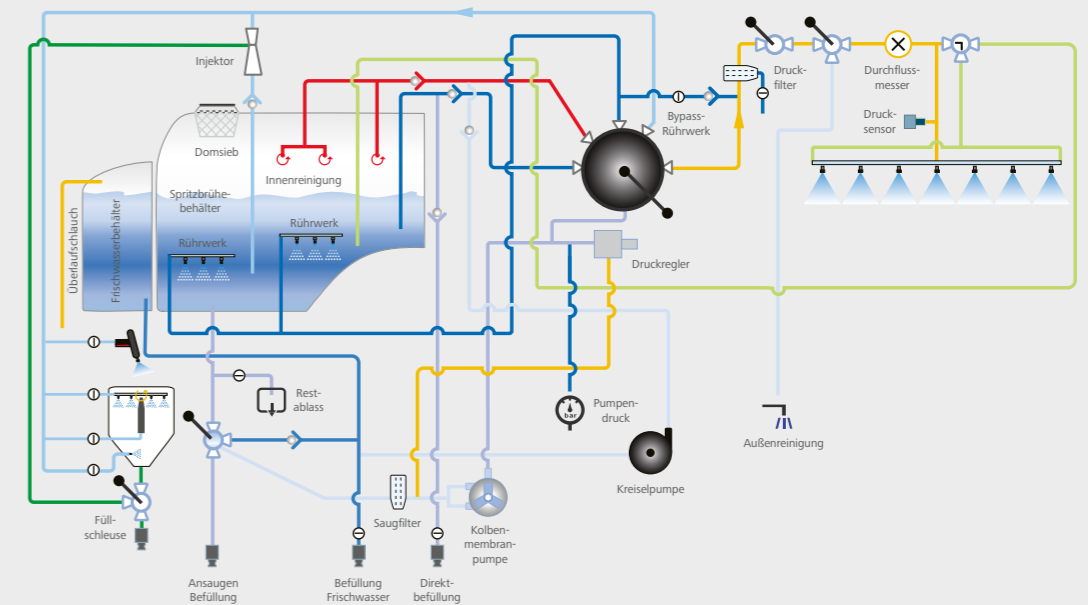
Injektor

Domsieb

Innenreinigung

Spritzbrühebehälter

Rührwerk

Rührwerk

Überlaufschlauch

Frischwasserbehälter

Bypass-Rührwerk

Druckfilter

Durchflussmesser

Drucksensor

Druckregler

Restablass

Pumpendruck

Außenreinigung

Kreiselpumpe

Füllschleuse

Saugfilter

Kolbenmembranpumpe

Ansaugen Befüllung

Befüllung Frischwasser

Direktbefüllung